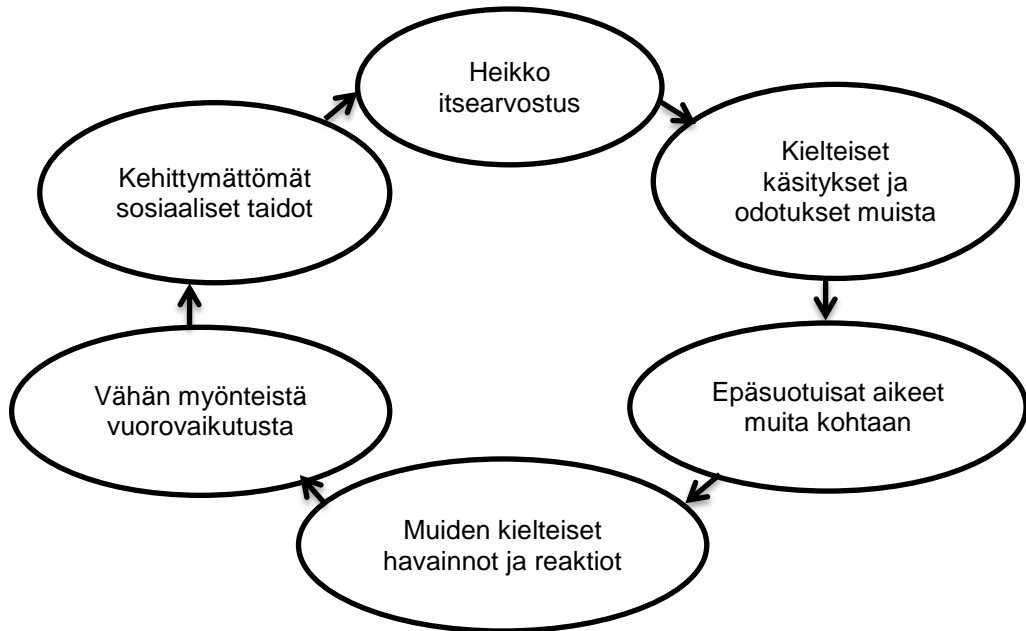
Heikko itsearvostus

Kielteiset käsitykset ja odotukset muista

Epäsuotuisat aikeet muita kohtaan

Muiden kielteiset havainnot ja reaktiot

Vähän myönteistä vuorovaikutusta

Kehittymättömät sosiaaliset taidot